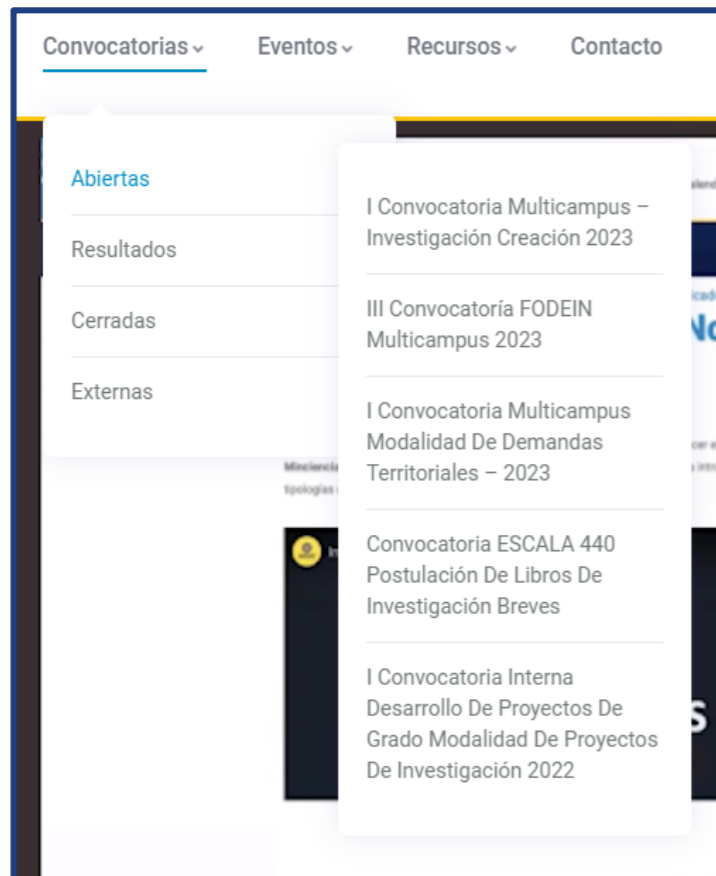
Convocatorias ⌄ Eventos ⌄ Recursos ⌄ Contacto

Abiertas

Resultados

Cerradas

Externas

I Convocatoria Multicampus – Investigación Creación 2023

III Convocatoría FODEIN Multicampus 2023

I Convocatoria Multicampus Modalidad De Demandas Territoriales – 2023

Convocatoria ESCALA 440 Postulación De Libros De Investigación Breves

I Convocatoria Interna Desarrollo De Proyectos De Grado Modalidad De Proyectos De Investigación 2022

Minciencia

tipologías

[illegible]